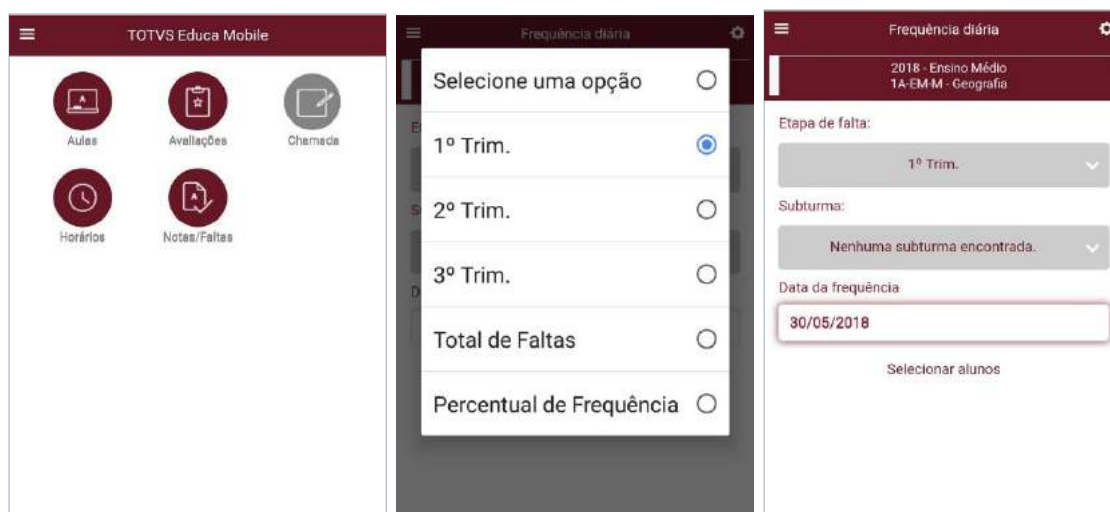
TOTVS Educa Mobile

Aulas
Avaliações
Chamada
Horários
Notas/Faltas

Frequência diária

Selecione uma opção
1º Trim.
2º Trim.
3º Trim.
Total de Faltas
Percentual de Frequência

Frequência diária

2018 - Ensino Médio
1A-EM-M - Geografia

Etapa de falta:
1º Trim.

Subturma:
Nenhuma subturma encontrada.

Data da frequência
30/05/2018

Selecionar alunos